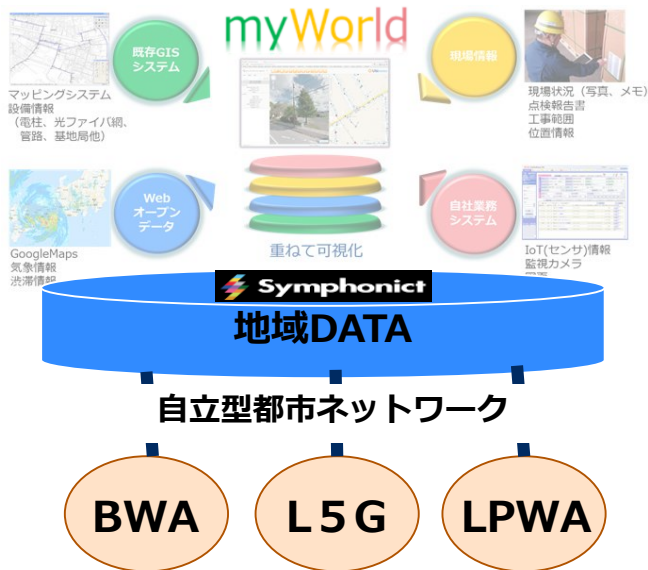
myWorld

既存GIS システム

マッピングシステム
設備情報
（電柱、光ファイバ網、管路、基地局他）

現場情報

現場状況（写真、メモ）
点検報告書
工事範囲
位置情報

Web オープンデータ

GoogleMaps
気象情報
渋滞情報

重ねて可視化

自社業務システム

IoT(センサ)情報
監視カメラ
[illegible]

Symphonict

地域DATA

自立型都市ネットワーク

BWA

L５G

LPWA